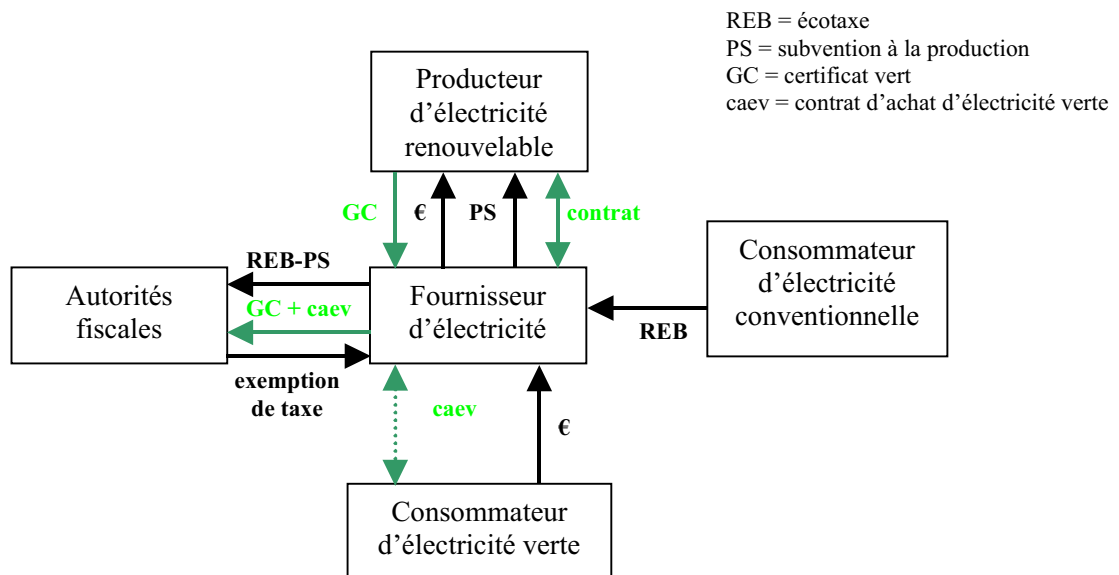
REB = écotaxe
PS = subvention à la production
GC = certificat vert
caev = contrat d'achat d'électricité verte

Producteur d'électricité renouvelable

GC

€

PS

contrat

REB-PS

Autorités fiscales

GC + caev

Fournisseur d'électricité

Consommateur d'électricité conventionnelle

REB

exemption de taxe

caev

€

Consommateur d'électricité verte